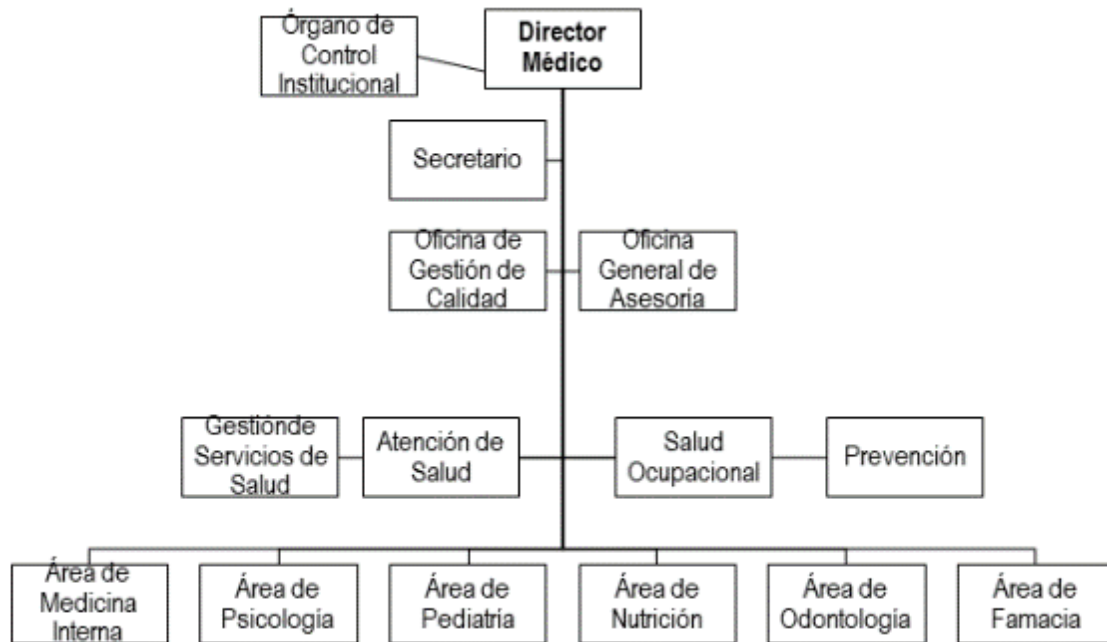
Órgano de Control Institucional

Director Médico

Secretario

Oficina de Gestión de Calidad

Oficina General de Asesoría

Gestiónde Servicios de Salud

Atención de Salud

Salud Ocupacional

Prevención

Área de Medicina Interna

Área de Psicología

Área de Pediatría

Área de Nutrición

Área de Odontología

Área de Famacia